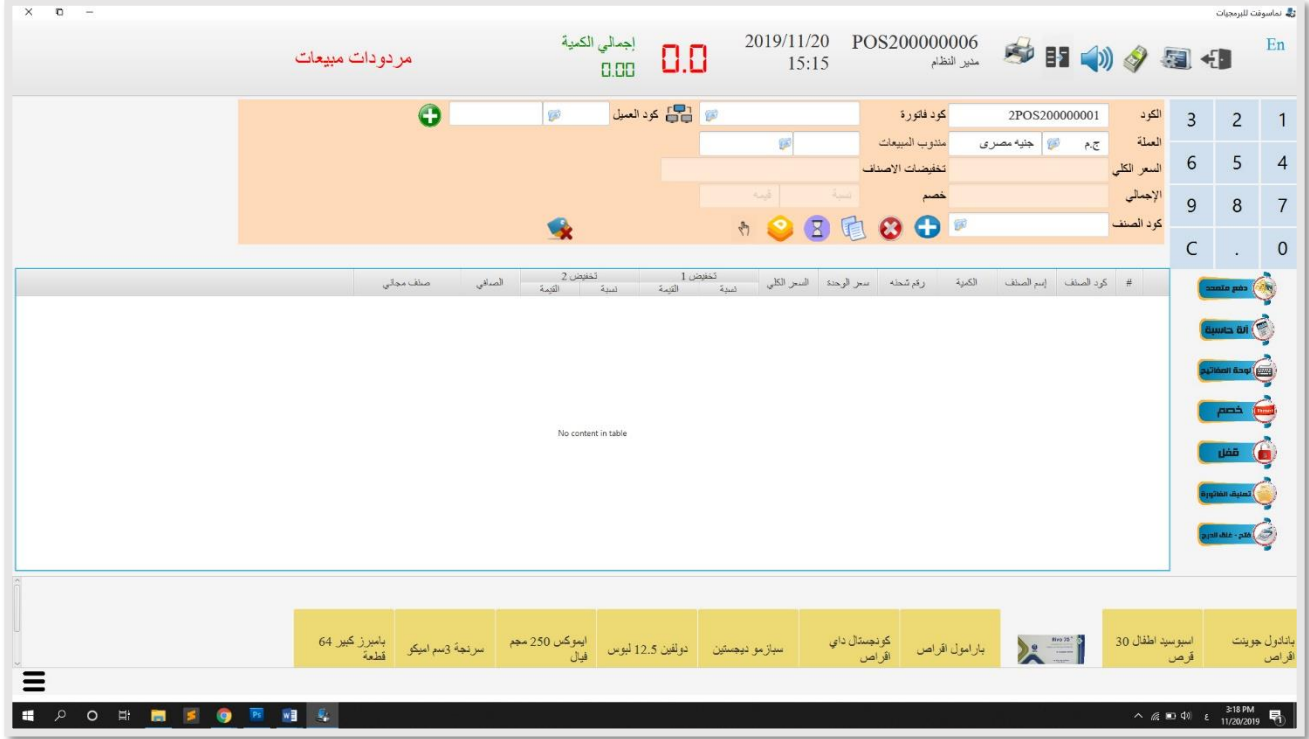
تماسوفت للبرمجيات

En

مردودات مبيعات

إجمالي الكمية
0.00

0.0

2019/11/20
15:15

POS200000006
مدير النظام

الكود 2POS200000001
كود فاتورة
كود العميل
العملة ج.م جنيه مصرى
مندوب المبيعات
السعر الكلي
تخفيضات الاصناف
الإجمالي
خصم
نسبة قيمة
كود الصنف

| 3 | 2 | 1 |
|---|---|---|
| 6 | 5 | 4 |
| 9 | 8 | 7 |
| C | . | 0 |

| # | كود الصنف | إسم الصنف | الكمية | رقم شحنه | سعر الوحدة | السعر الكلي | تخفيض 1 نسبة | تخفيض 1 القيمة | تخفيض 2 نسبة | تخفيض 2 القيمة | الصافي | صنف مجاني |
|---|---|---|---|---|---|---|---|---|---|---|---|---|

No content in table

دفع متعدد
آلة حاسبة
لوحة المفاتيح
خصم
قفل
تعليق الفاتورة
فتح - غلق الدرج

بانادول جوينت اقراص
اسبوسيد اطفال 30 قرص
Hey 35
بارامول اقراص
كونجستال داي اقراص
سبازمو ديجستين
دولفين 12.5 لبوس
ايموكس 250 مجم فيال
سرنجة 3سم اميكو
بامبرز كيير 64 قطعة

3:18 PM
11/20/2019